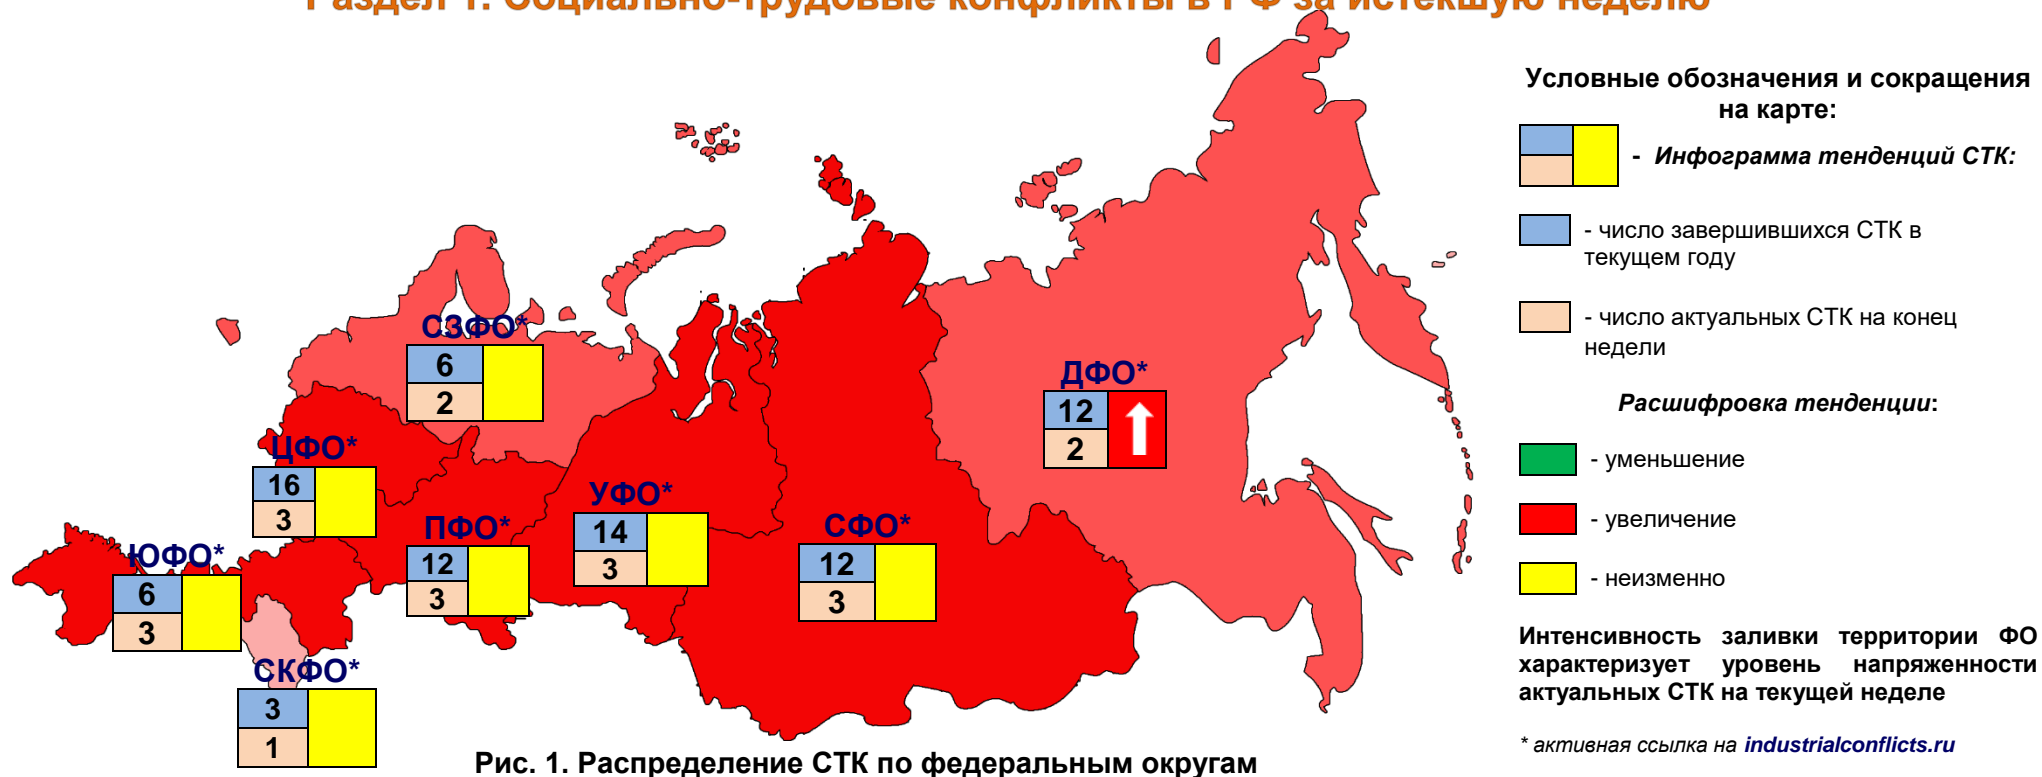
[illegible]

СЗФО*
6
2

ЦФО*
16
3

ЮФО*
6
3

СКФО*
3
1

ПФО*
12
3

УФО*
14
3

СФО*
12
3

ДФО*
12
2

Рис. 1. Распределение СТК по федеральным округам

Условные обозначения и сокращения на карте:

- Инфограмма тенденций СТК:

- число завершившихся СТК в текущем году

- число актуальных СТК на конец недели

Расшифровка тенденции:

- уменьшение

- увеличение

- неизменно

Интенсивность заливки территории ФО характеризует уровень напряженности актуальных СТК на текущей неделе

* активная ссылка на industrialconflicts.ru